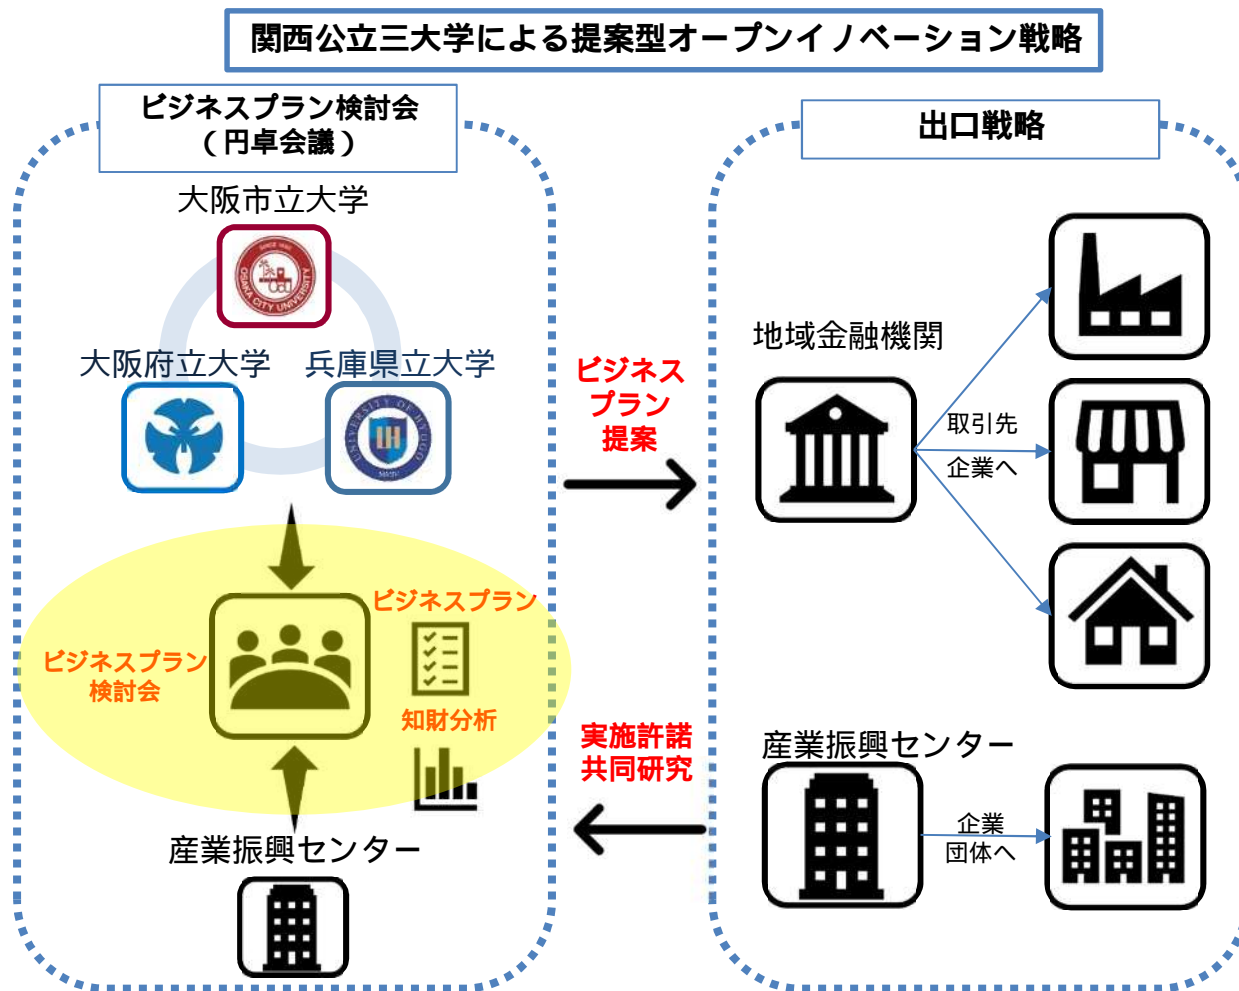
関西公立三大学による提案型オープンイノベーション戦略

ビジネスプラン検討会
（円卓会議）

大阪市立大学

大阪府立大学

兵庫県立大学

ビジネスプラン

ビジネスプラン
検討会

知財分析

産業振興センター

ビジネス
プラン
提案

実施許諾
共同研究

出口戦略

地域金融機関

取引先
企業へ

産業振興センター

企業
団体へ